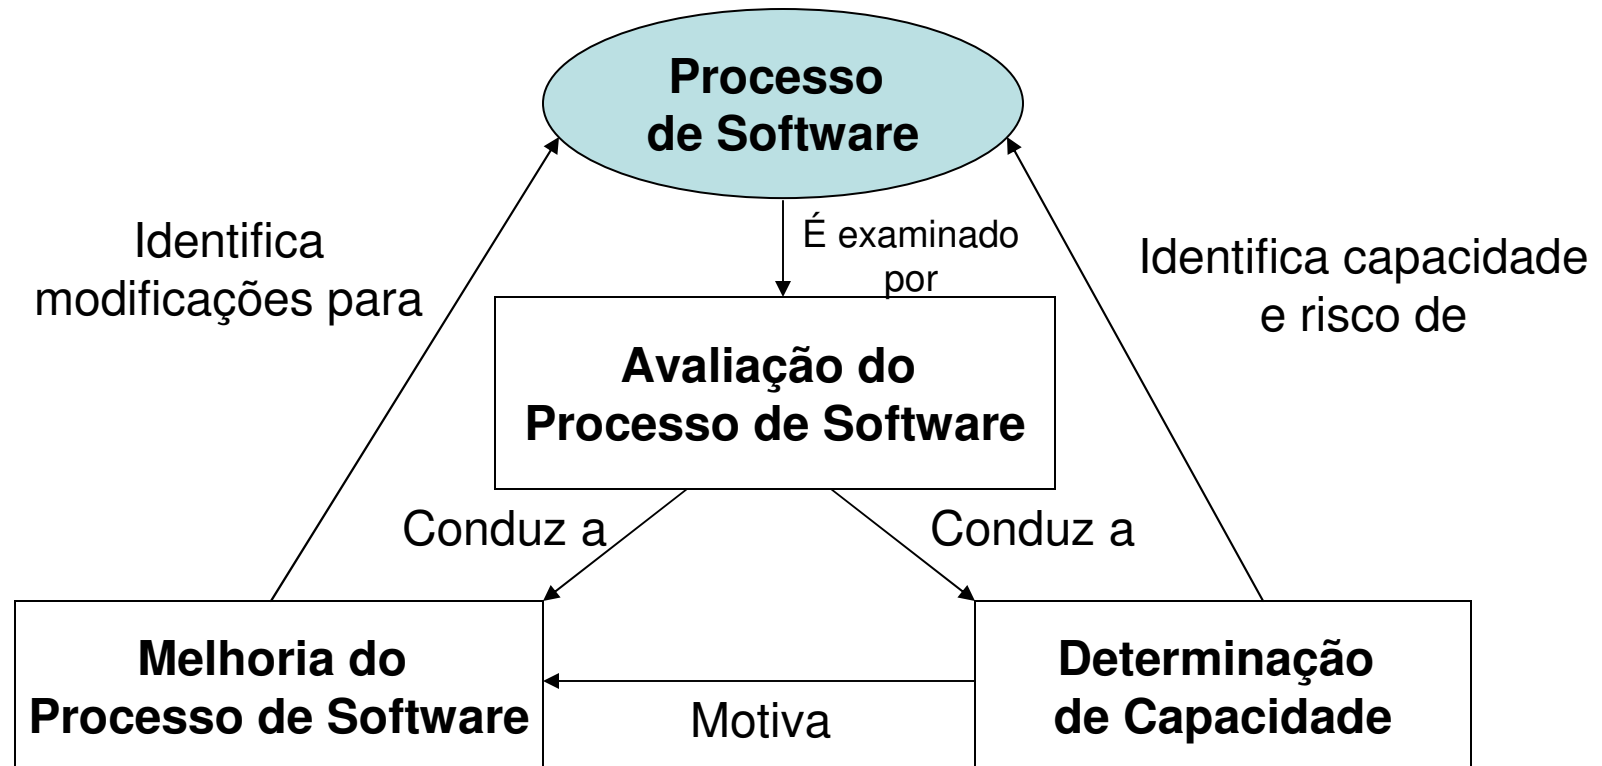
Processo de Software

Identifica modificações para

É examinado por

Identifica capacidade e risco de

Avaliação do Processo de Software

Conduz a

Conduz a

Melhoria do Processo de Software

Motiva

Determinação de Capacidade